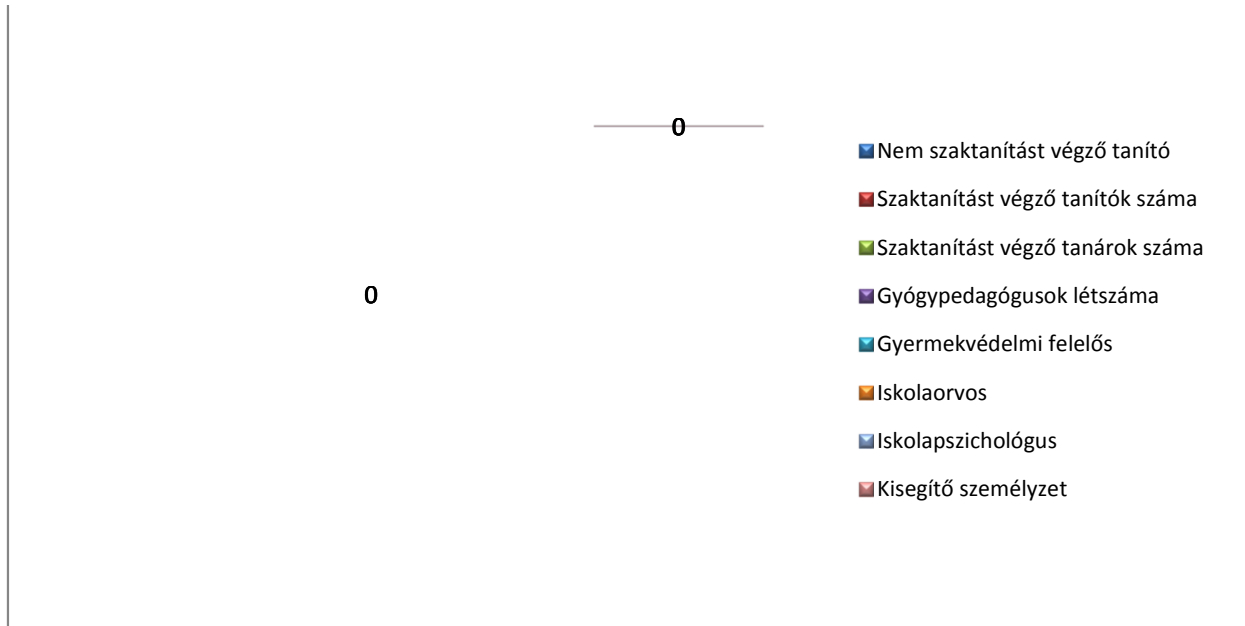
0

0

Nem szaktanítást végző tanító

Szaktanítást végző tanítók száma

Szaktanítást végző tanárok száma

Gyógypedagógusok létszáma

Gyermekvédelmi felelős

Iskolaorvos

Iskolapszichológus

Kisegítő személyzet